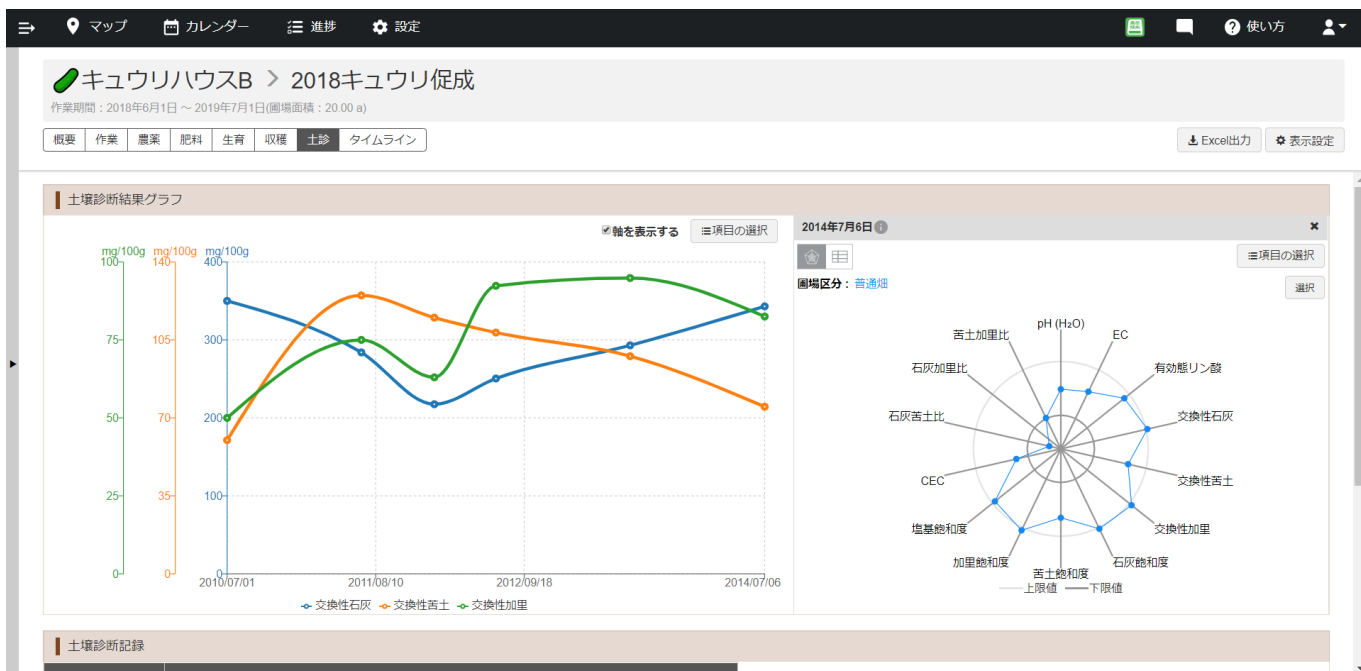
マップ カレンダー 進捗 設定 使い方

キュウリハウスB > 2018キュウリ促成

作業期間：2018年6月1日 ～ 2019年7月1日(圃場面積：20.00 a)

概要 | 作業 | 農薬 | 肥料 | 生育 | 収穫 | 土診 | タイムライン

Excel出力 | 表示設定

土壌診断結果グラフ

軸を表示する | 項目の選択

mg/100g mg/100g mg/100g

100 140 400
75 105 300
50 70 200
25 35 100
0 0 0

2010/07/01 2011/08/10 2012/09/18 2014/07/06

交換性石灰 交換性苦土 交換性加里

2014年7月6日

項目の選択

圃場区分： 普通畑

選択

pH (H₂O)
EC
有効態リン酸
交換性石灰
交換性苦土
交換性加里
石灰飽和度
苦土飽和度
加里飽和度
塩基飽和度
CEC
石灰苦土比
石灰加里比
苦土加里比

上限値 下限値

土壌診断記録